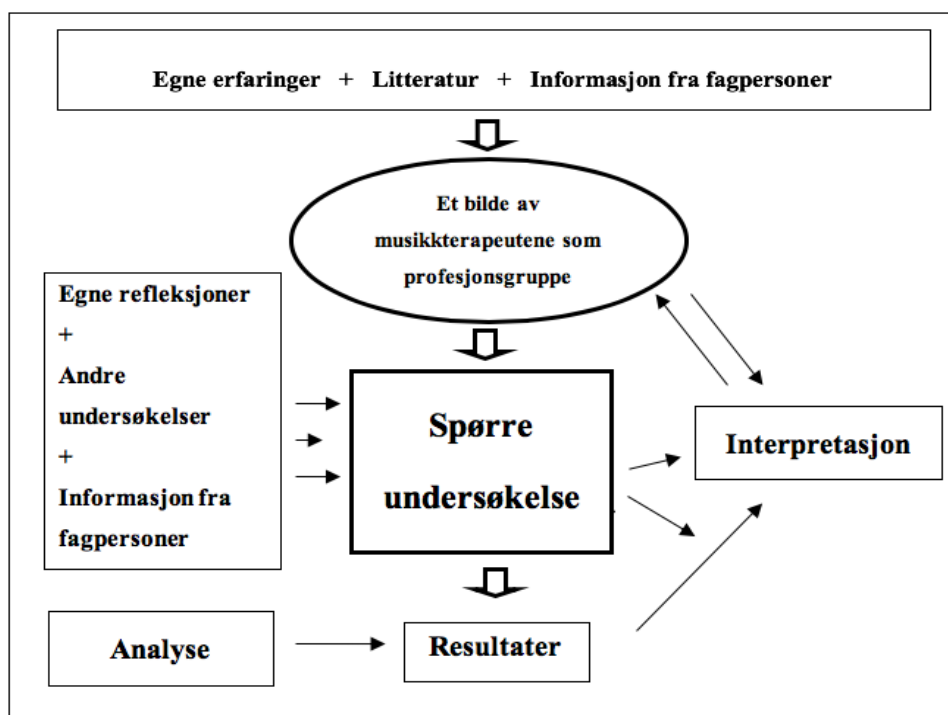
Egne erfaringer + Litteratur + Informasjon fra fagpersoner

Et bilde av musikkterapeutene som profesjonsgruppe

Egne refleksjoner
+
Andre undersøkelser
+
Informasjon fra fagpersoner

Spørre undersøkelse

Interpretasjon

Analyse

Resultater